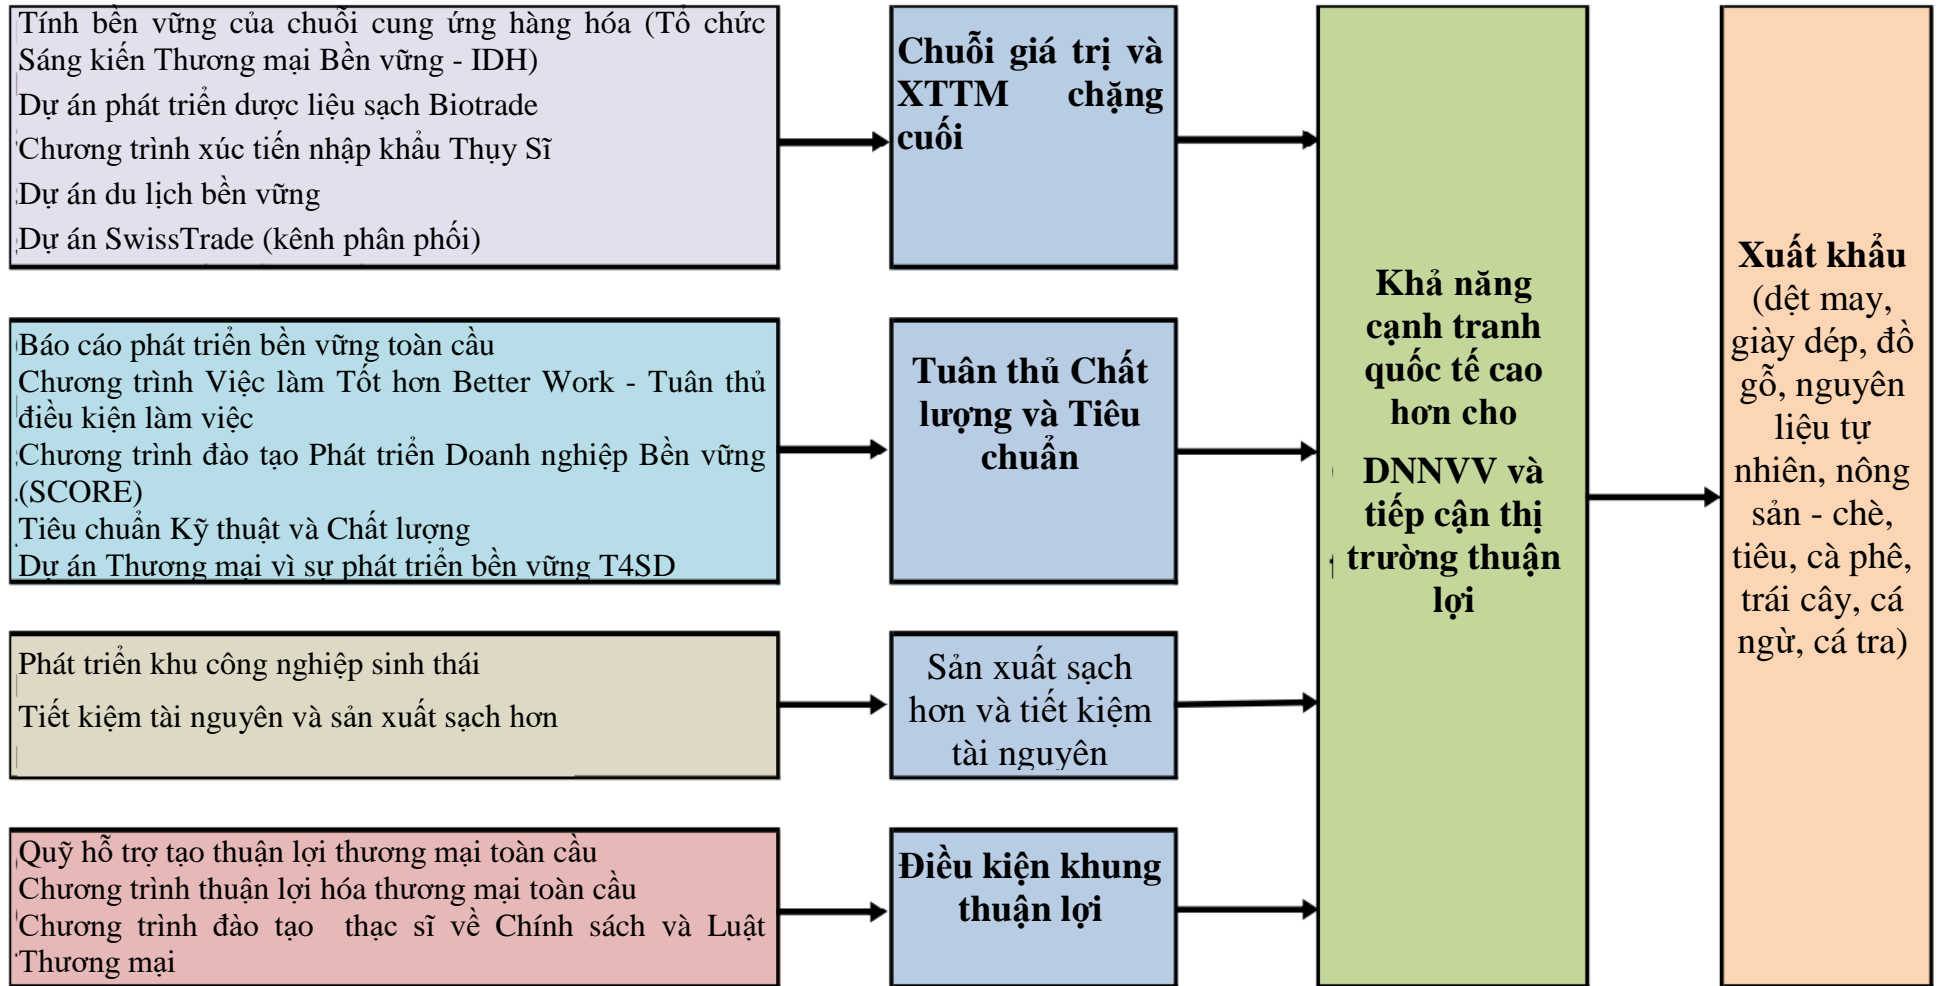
Tính bền vững của chuỗi cung ứng hàng hóa (Tổ chức Sáng kiến Thương mại Bền vững - IDH)
Dự án phát triển dược liệu sạch Biotrade
Chương trình xúc tiến nhập khẩu Thụy Sĩ
Dự án du lịch bền vững
Dự án SwissTrade (kênh phân phối)

Chuỗi giá trị và XTTM chặng cuối

Báo cáo phát triển bền vững toàn cầu
Chương trình Việc làm Tốt hơn Better Work - Tuân thủ điều kiện làm việc
Chương trình đào tạo Phát triển Doanh nghiệp Bền vững (SCORE)
Tiêu chuẩn Kỹ thuật và Chất lượng
Dự án Thương mại vì sự phát triển bền vững T4SD

Tuân thủ Chất lượng và Tiêu chuẩn

Phát triển khu công nghiệp sinh thái
Tiết kiệm tài nguyên và sản xuất sạch hơn

Sản xuất sạch hơn và tiết kiệm tài nguyên

Quỹ hỗ trợ tạo thuận lợi thương mại toàn cầu
Chương trình thuận lợi hóa thương mại toàn cầu
Chương trình đào tạo thạc sĩ về Chính sách và Luật Thương mại

Điều kiện khung thuận lợi

Khả năng cạnh tranh quốc tế cao hơn cho DNNVV và tiếp cận thị trường thuận lợi

Xuất khẩu (dệt may, giày dép, đồ gỗ, nguyên liệu tự nhiên, nông sản - chè, tiêu, cà phê, trái cây, cá ngừ, cá tra)